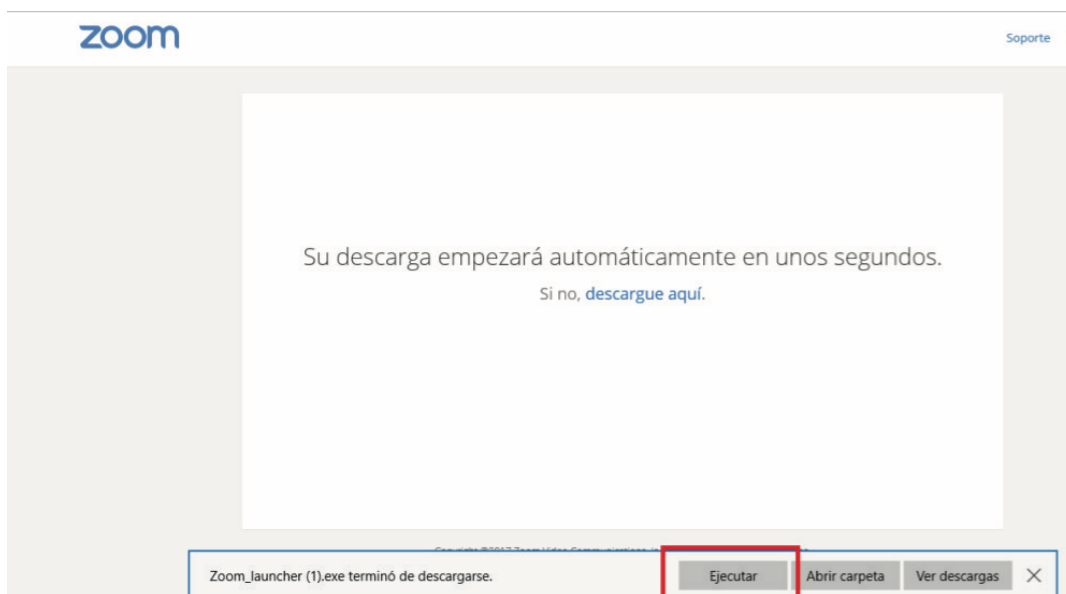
zoom

Soporte

Su descarga empezará automáticamente en unos segundos.

Si no, descargue aquí.

Copyright ©2017 Zoom Video Communications, In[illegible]

Zoom_launcher (1).exe terminó de descargarse.

Ejecutar

Abrir carpeta

Ver descargas

✕